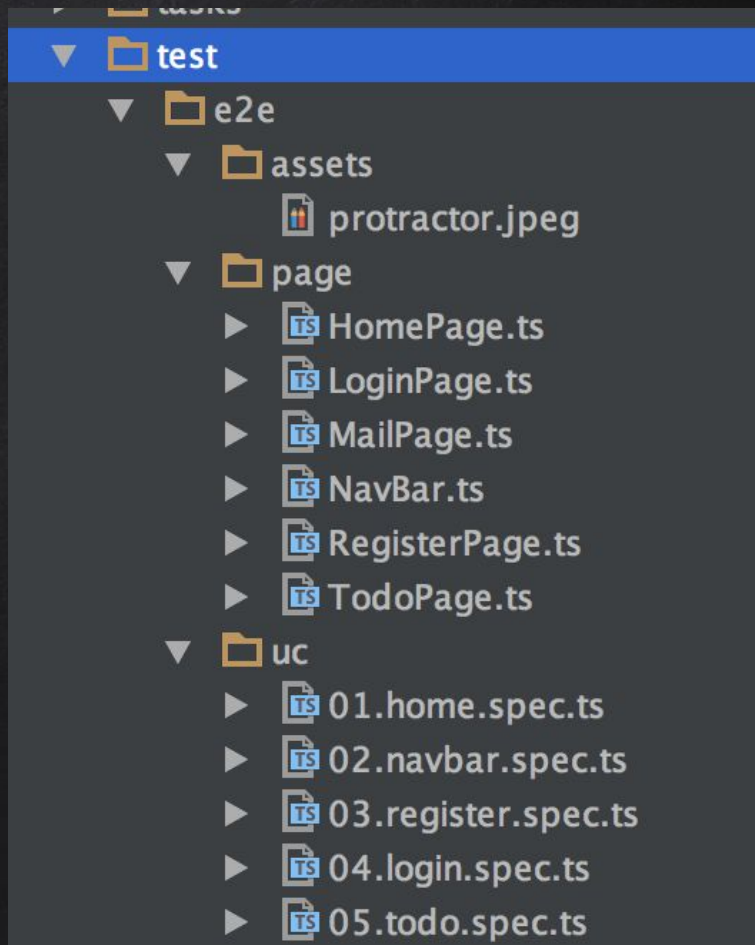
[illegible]
test
e2e
assets
protractor.jpeg
page
TS HomePage.ts
TS LoginPage.ts
TS MailPage.ts
TS NavBar.ts
TS RegisterPage.ts
TS TodoPage.ts
uc
TS 01.home.spec.ts
TS 02.navbar.spec.ts
TS 03.register.spec.ts
TS 04.login.spec.ts
TS 05.todo.spec.ts